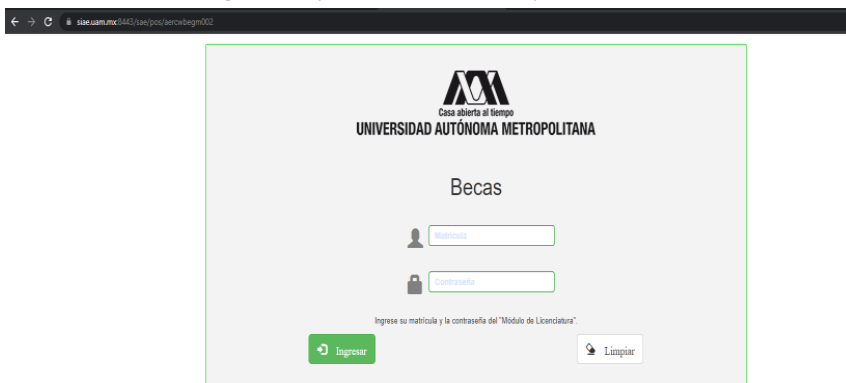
siae.uam.mx:8443/sae/pos/aercwbegm002

Casa abierta al tiempo
UNIVERSIDAD AUTÓNOMA METROPOLITANA

Becas

Matrícula

Contraseña

Ingrese su matrícula y la contraseña del "Módulo de Licenciatura".

Ingresar

Limpiar